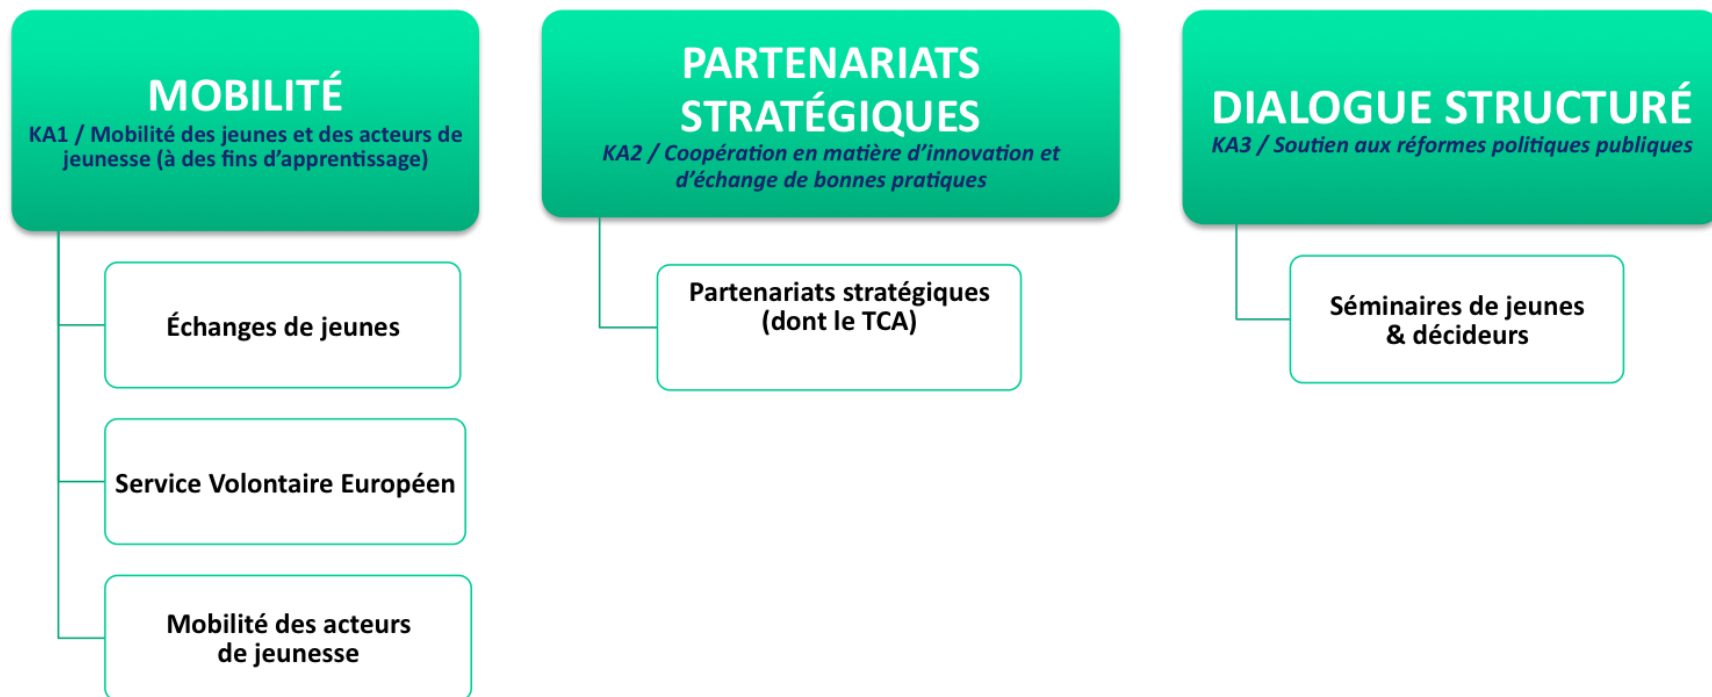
MOBILITÉ
KA1 / Mobilité des jeunes et des acteurs de jeunesse (à des fins d'apprentissage)

Échanges de jeunes

Service Volontaire Européen

Mobilité des acteurs de jeunesse

PARTENARIATS STRATÉGIQUES
KA2 / Coopération en matière d'innovation et d'échange de bonnes pratiques

Partenariats stratégiques (dont le TCA)

DIALOGUE STRUCTURÉ
KA3 / Soutien aux réformes politiques publiques

Séminaires de jeunes & décideurs